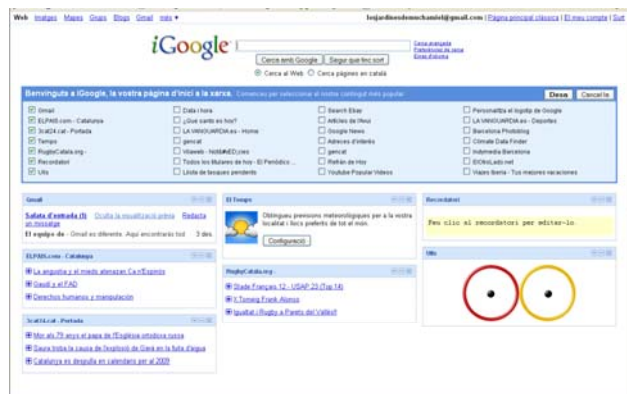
Web Imatges Mapes Grups Blogs Gmail més ▾

lesjardinesdemouchamiel@gmail.com | Pàgina principal clàssica | El meu compte | Surt

iGoogle

Cerca avançada
Preferències de cerca
Eines d'idioma

Cerca amb Google | Segur que fa sort

◉ Cerca al Web ○ Cerca pàgines en català

Benvinguts a iGoogle, la vostra pàgina d'inici a la xarxa. Comenceu per seleccionar el vostre contingut més popular.

Desa | Cancel·la

| | | | |
|---|---|---|---|
| ☑ Gmail | ☐ Data i hora | ☐ Search Ebay | ☐ Personalitza el logotip de Google |
| ☑ ELPAIS.com - Catalunya | ☐ ¿Qué santo es hoy? | ☐ Articles de l'Avui | ☐ LA VANGUARDIA.es - Deportes |
| ☑ 3cat24.cat - Portada | ☐ LA VANGUARDIA.es - Home | ☐ Google News | ☐ Barcelona Photoblog |
| ☑ Temps | ☐ gencat | ☐ Adreces d'interès | ☐ Climate Data Finder |
| ☑ RugbyCatala.org - | ☐ Vilaweb - Notícies | ☐ gencat | ☐ Indymedia Barcelona |
| ☑ Recordatori | ☐ Todos los Museos de hoy - El Periódico ... | ☐ Refrán de Hoy | ☐ ElOtroLado.net |
| ☑ Ulls | ☐ Llista de tasques pendents | ☐ Youtube Popular Videos | ☐ Viajes Iberia - Tus mejores vacaciones |

Gmail
Safata d'entrada (1) Oculta la visualització prèvia Redacta un missatge
El equipo de - Gmail es diferente. Aquí encontrarás tod 3 des.

El Temps
Obtingueu previsions meteorològiques per a la vostra localitat i llocs preferits de tot el món.
Configuració

Recordatori
Feu clic al recordatori per editar-lo.

ELPAIS.com - Catalunya
⊞ La angustia y el miedo atenazan Ca n'Espinós
⊞ Gaudí y el FAD
⊞ Derechos humanos y manipulación

RugbyCatala.org -
⊞ Stade Français 12 - USAP 23 (Top 14)
⊞ V Torneig Frank Alonso
⊞ Igualtat i Rugby a Parets del Vallès!!

Ulls

3cat24.cat - Portada
⊞ Mor als 79 anys el papa de l'Església ortodoxa russa
⊞ Saura troba la causa de l'explosió de Gavà en la fuita d'aigua
⊞ Catalunya es despulla en calendaris per a 2009